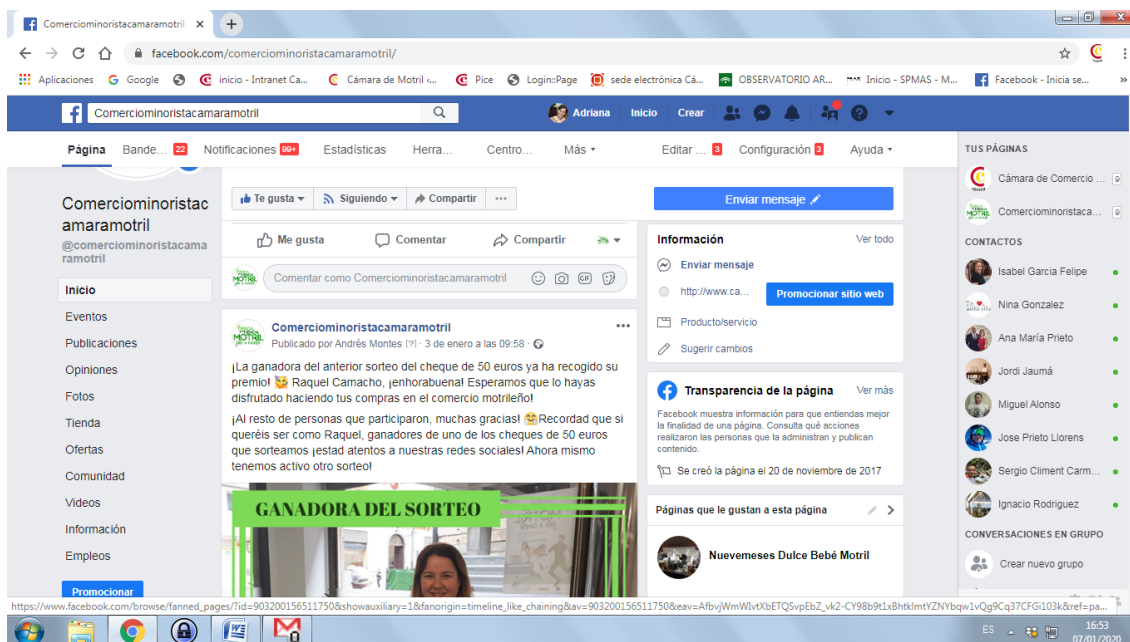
Comerciominoristacamaramotril ×

facebook.com/comerciominoristacamaramotril/

Aplicaciones Google inicio - Intranet Ca... Cámara de Motril c... Pice Login::Page sede electrónica Cá... OBSERVATORIO AR... Inicio - SPMAS - M... Facebook - Inicia se...

Comerciominoristacamaramotril Adriana Inicio Crear

Página Bande... 22 Notificaciones 99+ Estadísticas Herra... Centro... Más Editar ... 3 Configuración 3 Ayuda

Comerciominoristacamaramotril
@comerciominoristacamaramotril

Inicio
Eventos
Publicaciones
Opiniones
Fotos
Tienda
Ofertas
Comunidad
Videos
Información
Empleos
Promocionar

Te gusta Siguiendo Compartir ...

Enviar mensaje

Me gusta Comentar Compartir

Comentar como Comerciominoristacamaramotril

Comerciominoristacamaramotril
Publicado por Andrés Montes [?] · 3 de enero a las 09:58 ·

¡La ganadora del anterior sorteo del cheque de 50 euros ya ha recogido su premio! Raquel Camacho, ¡enhorabuena! Esperamos que lo hayas disfrutado haciendo tus compras en el comercio motrileño!

¡Al resto de personas que participaron, muchas gracias! Recordad que si queréis ser como Raquel, ganadores de uno de los cheques de 50 euros que sorteamos ¡estad atentos a nuestras redes sociales! Ahora mismo tenemos activo otro sorteo!

GANADORA DEL SORTEO

Información Ver todo
Enviar mensaje
http://www.ca... Promocionar sitio web
Producto/servicio
Sugerir cambios

Transparencia de la página Ver más
Facebook muestra información para que entiendas mejor la finalidad de una página. Consulta qué acciones realizaron las personas que la administran y publican contenido.
Se creó la página el 20 de noviembre de 2017

Páginas que le gustan a esta página
Nuevemeses Dulce Bebé Motril

TUS PÁGINAS
Cámara de Comercio ...
Comerciominoristaca...

CONTACTOS
Isabel García Felipe
Nina Gonzalez
Ana María Prieto
Jordi Jaumá
Miguel Alonso
Jose Prieto Llorens
Sergio Climent Carm...
Ignacio Rodriguez

CONVERSACIONES EN GRUPO
Crear nuevo grupo

https://www.facebook.com/browse/fanned_pages/?id=903200156511750&showauxiliary=1&fanorigin=timeline_like_chaining&av=903200156511750&eav=AfbvjWmWIvtXbETQSvpEbZ_vk2-CY98b9t1xBhtklmtYZNYbqw1vQg9Cq37CFGi103k&ref=pa...

ES 16:53 07/01/2020